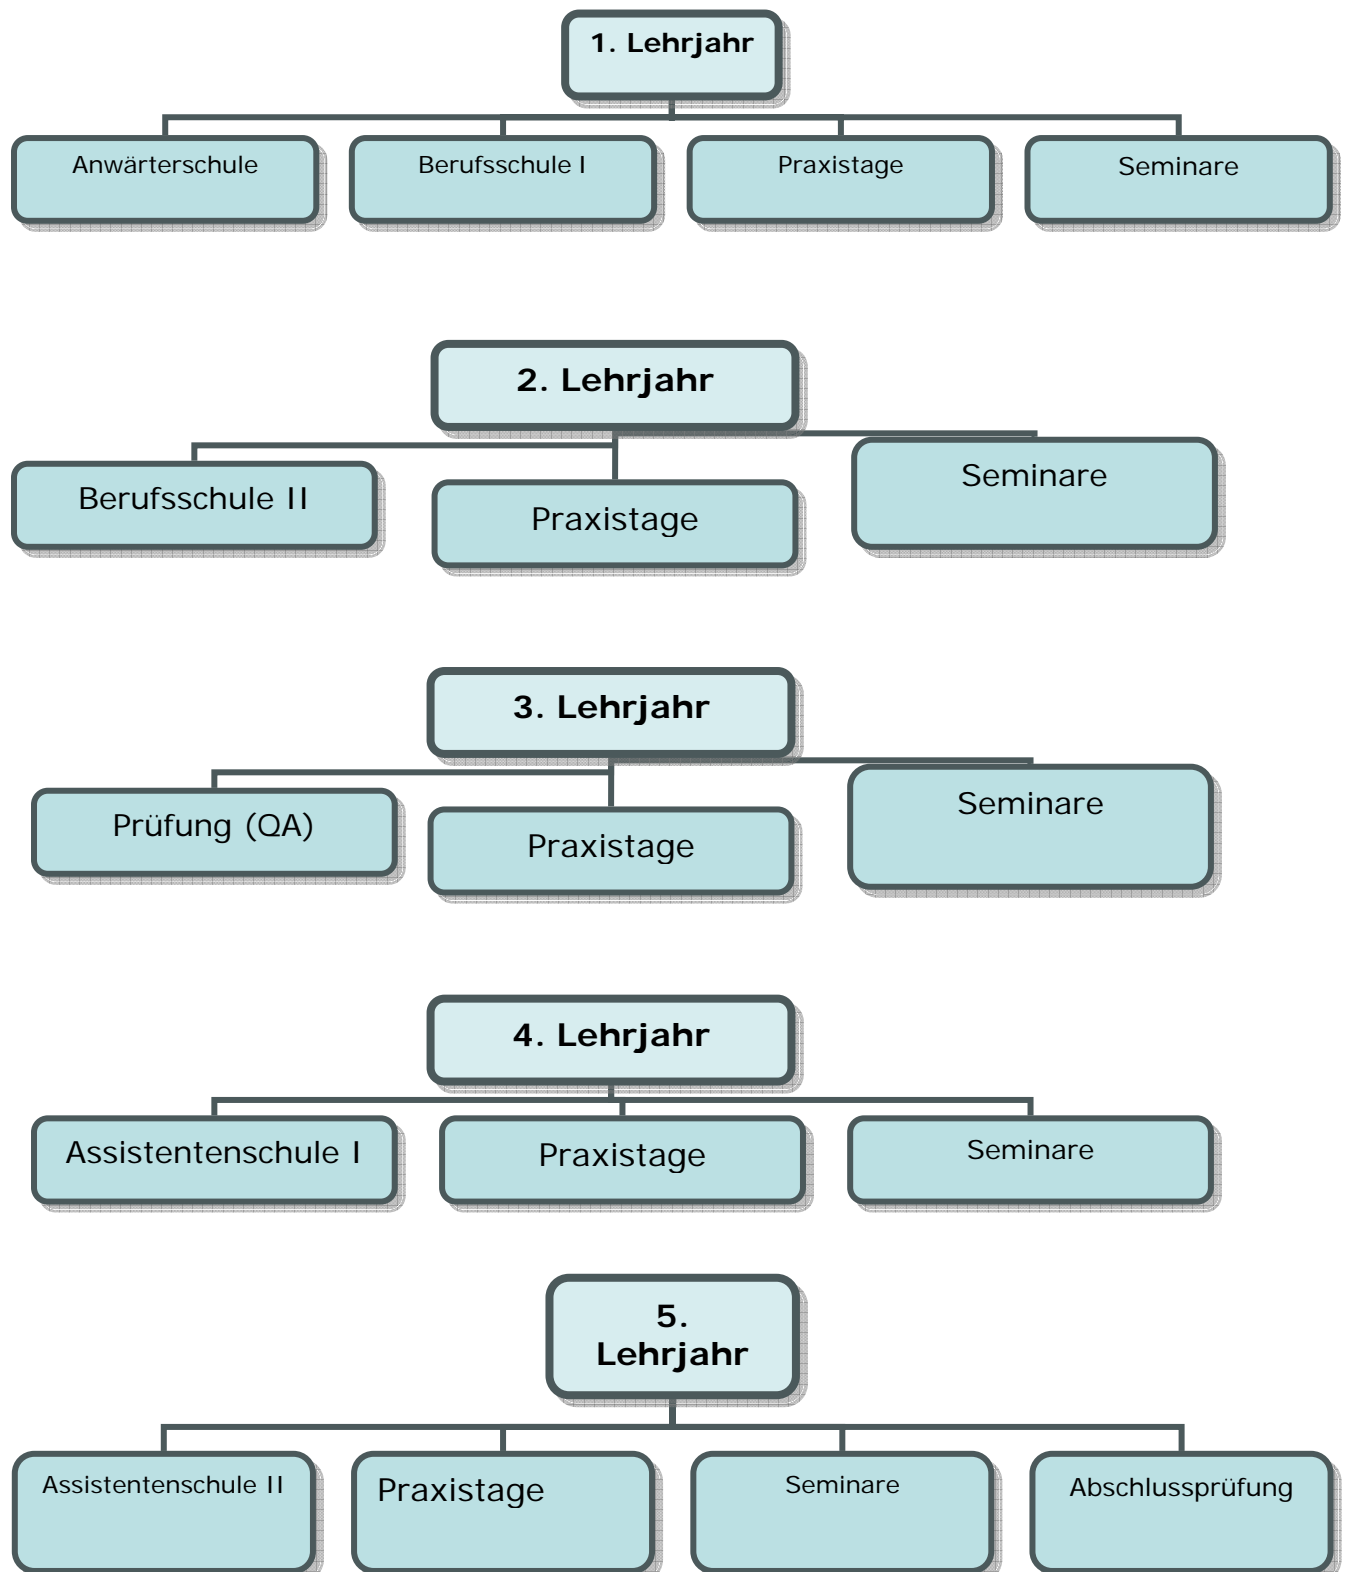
1. Lehrjahr

Anwärterschule

Berufsschule I

Praxistage

Seminare

2. Lehrjahr

Berufsschule II

Praxistage

Seminare

3. Lehrjahr

Prüfung (QA)

Praxistage

Seminare

4. Lehrjahr

Assistentenschule I

Praxistage

Seminare

5. Lehrjahr

Assistentenschule II

Praxistage

Seminare

Abschlussprüfung